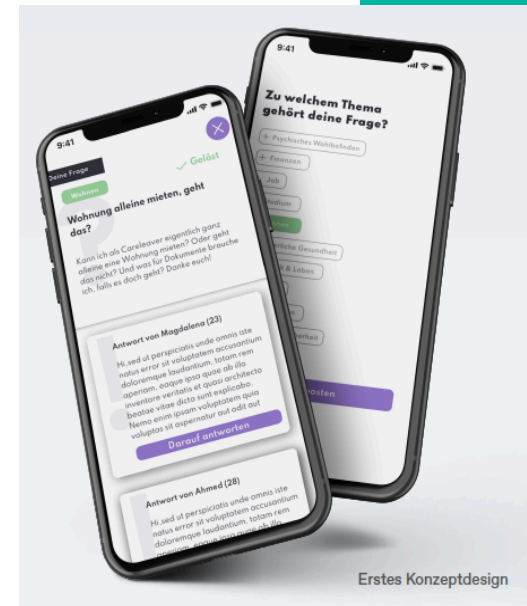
9:41

Zu welchem Thema gehört deine Frage?

+ Psychisches Wohlbefinden

+ Finanzen

Job

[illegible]dium

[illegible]

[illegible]liche Gesundheit

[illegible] & Leben

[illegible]

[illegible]

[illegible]rbeit

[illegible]osten

9:41

Deine Frage

Gelöst

Wohnen

Wohnung alleine mieten, geht das?

Kann ich als Careleaver eigentlich ganz alleine eine Wohnung mieten? Oder geht das nicht? Und was für Dokumente brauche ich, falls es doch geht? Danke euch!

Antwort von Magdalena (23)

Hi, sed ut perspiciatis unde omnis iste natus error sit voluptatem accusantium doloremque laudantium, totam rem aperiam, eaque ipsa quae ab illo inventore veritatis et quasi architecto beatae vitae dicta sunt explicabo. Nemo enim ipsam voluptatem quia voluptas sit aspernatur aut odit aut

Darauf antworten

Antwort von Ahmed (28)

Hi, sed ut perspiciatis unde omnis iste natus error sit voluptatem accusantium doloremque laudantium, totam rem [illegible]

Erstes Konzeptdesign